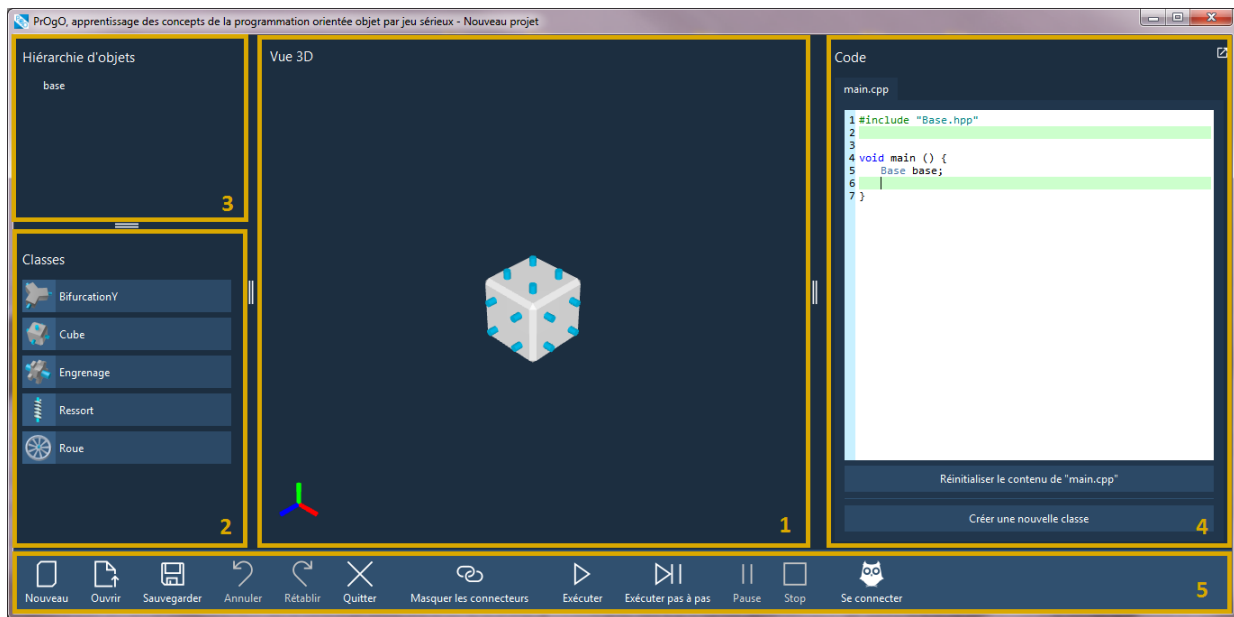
PrOgO, apprentissage des concepts de la programmation orientée objet par jeu sérieux - Nouveau projet

Hiérarchie d'objets

base

3

Classes

BifurcationY

Cube

Engrenage

Ressort

Roue

2

Vue 3D

1

Code

main.cpp

1 #include "Base.hpp"
2
3
4 void main () {
5     Base base;
6
7 }

Réinitialiser le contenu de "main.cpp"

Créer une nouvelle classe

4

Nouveau Ouvrir Sauvegarder Annuler Rétablir Quitter Masquer les connecteurs Exécuter Exécuter pas à pas Pause Stop Se connecter

5